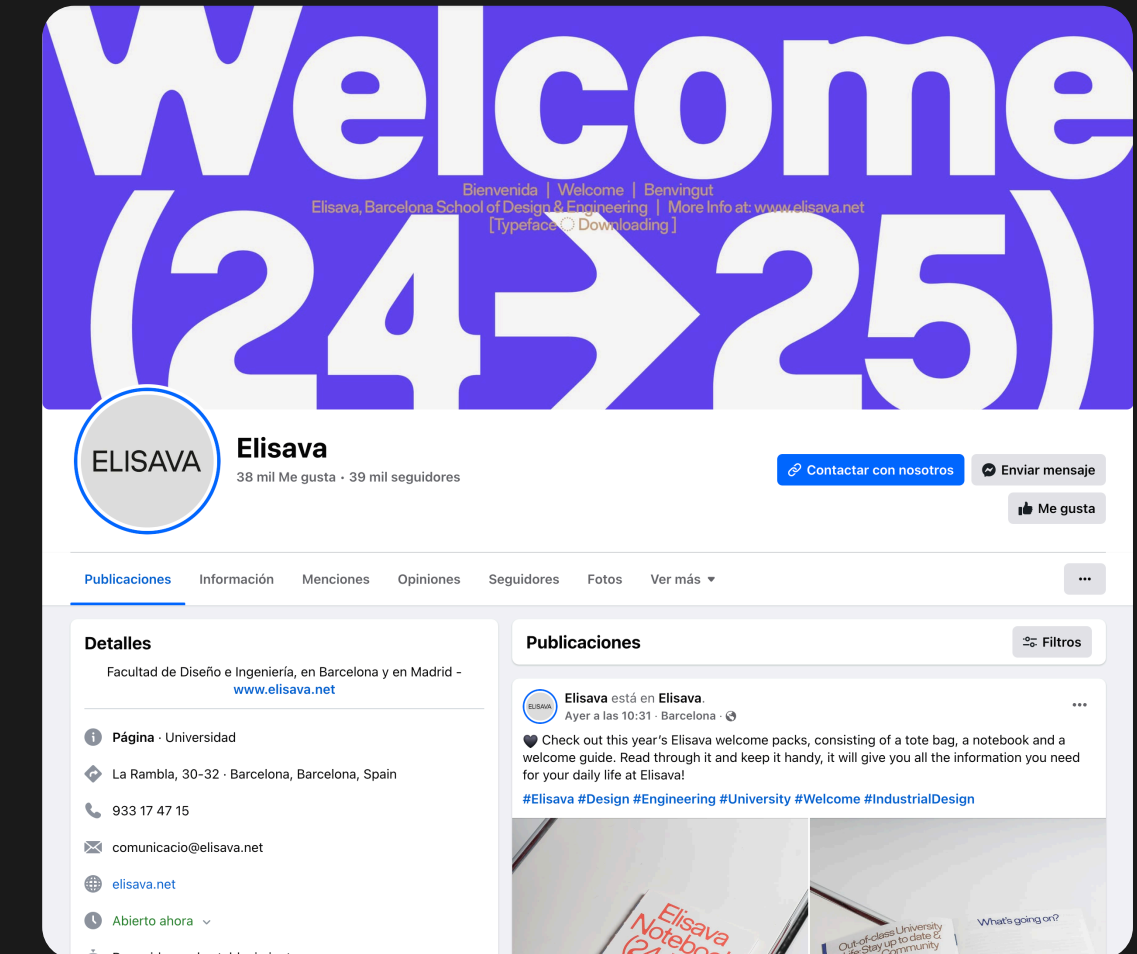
Welcome
Bienvenida | Welcome | Benvingut
Elisava, Barcelona School of Design & Engineering | More Info at: www.elisava.net
[Typeface Downloading]
(24→25)

ELISAVA

Elisava
38 mil Me gusta · 39 mil seguidores

Contactar con nosotros
Enviar mensaje
Me gusta

Publicaciones Información Menciones Opiniones Seguidores Fotos Ver más
···

Detalles
Facultad de Diseño e Ingeniería, en Barcelona y en Madrid - www.elisava.net

Página · Universidad
La Rambla, 30-32 · Barcelona, Barcelona, Spain
933 17 47 15
comunicacio@elisava.net
elisava.net
Abierto ahora
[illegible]

Publicaciones
Filtros

ELISAVA
Elisava está en Elisava.
Ayer a las 10:31 · Barcelona ·
···
🖤 Check out this year's Elisava welcome packs, consisting of a tote bag, a notebook and a welcome guide. Read through it and keep it handy, it will give you all the information you need for your daily life at Elisava!
#Elisava #Design #Engineering #University #Welcome #IndustrialDesign

Elisava Notebo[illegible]
(24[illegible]
Out-of-class University life Stay up to date & Community
What's going on?